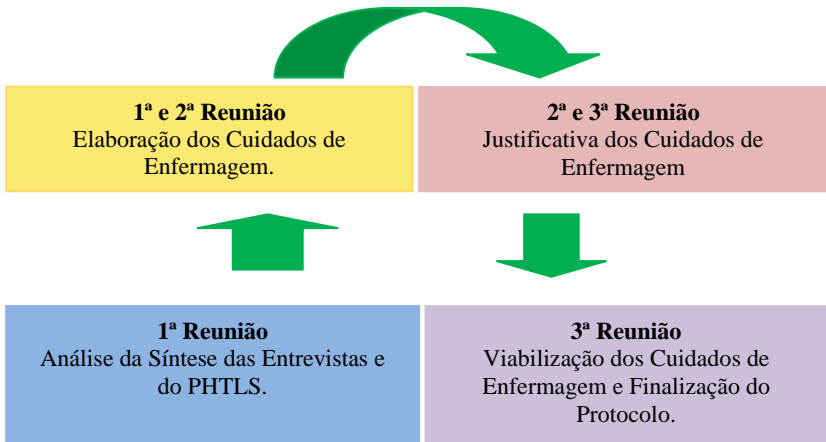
**1ª e 2ª Reunião**
Elaboração dos Cuidados de Enfermagem.

**2ª e 3ª Reunião**
Justificativa dos Cuidados de Enfermagem

**1ª Reunião**
Análise da Síntese das Entrevistas e do PHTLS.

**3ª Reunião**
Viabilização dos Cuidados de Enfermagem e Finalização do Protocolo.